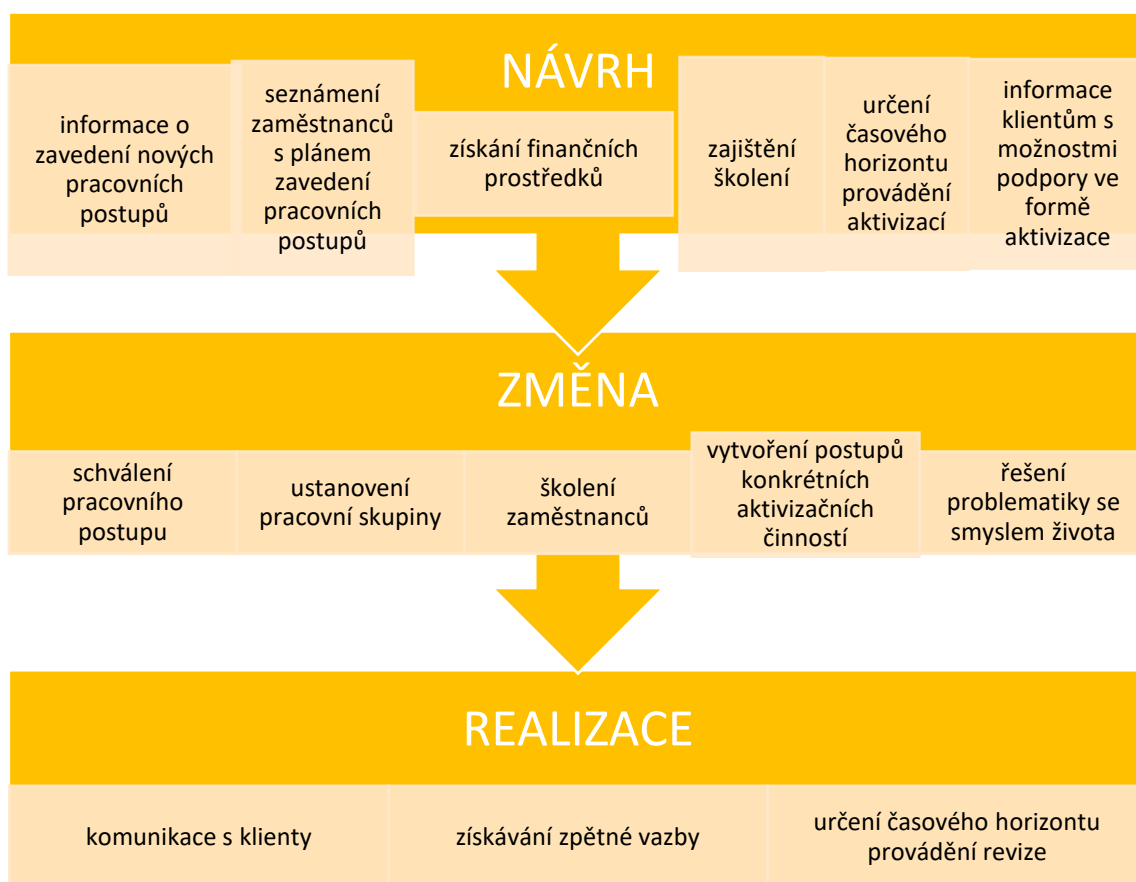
NÁVRH

informace o zavedení nových pracovních postupů

seznámení zaměstnanců s plánem zavedení pracovních postupů

získání finančních prostředků

zajištění školení

určení časového horizontu provádění aktivizací

informace klientům s možnostmi podpory ve formě aktivizace

ZMĚNA

schválení pracovního postupu

ustanovení pracovní skupiny

školení zaměstnanců

vytvoření postupů konkrétních aktivizačních činností

řešení problematiky se smyslem života

REALIZACE

komunikace s klienty

získávání zpětné vazby

určení časového horizontu provádění revize